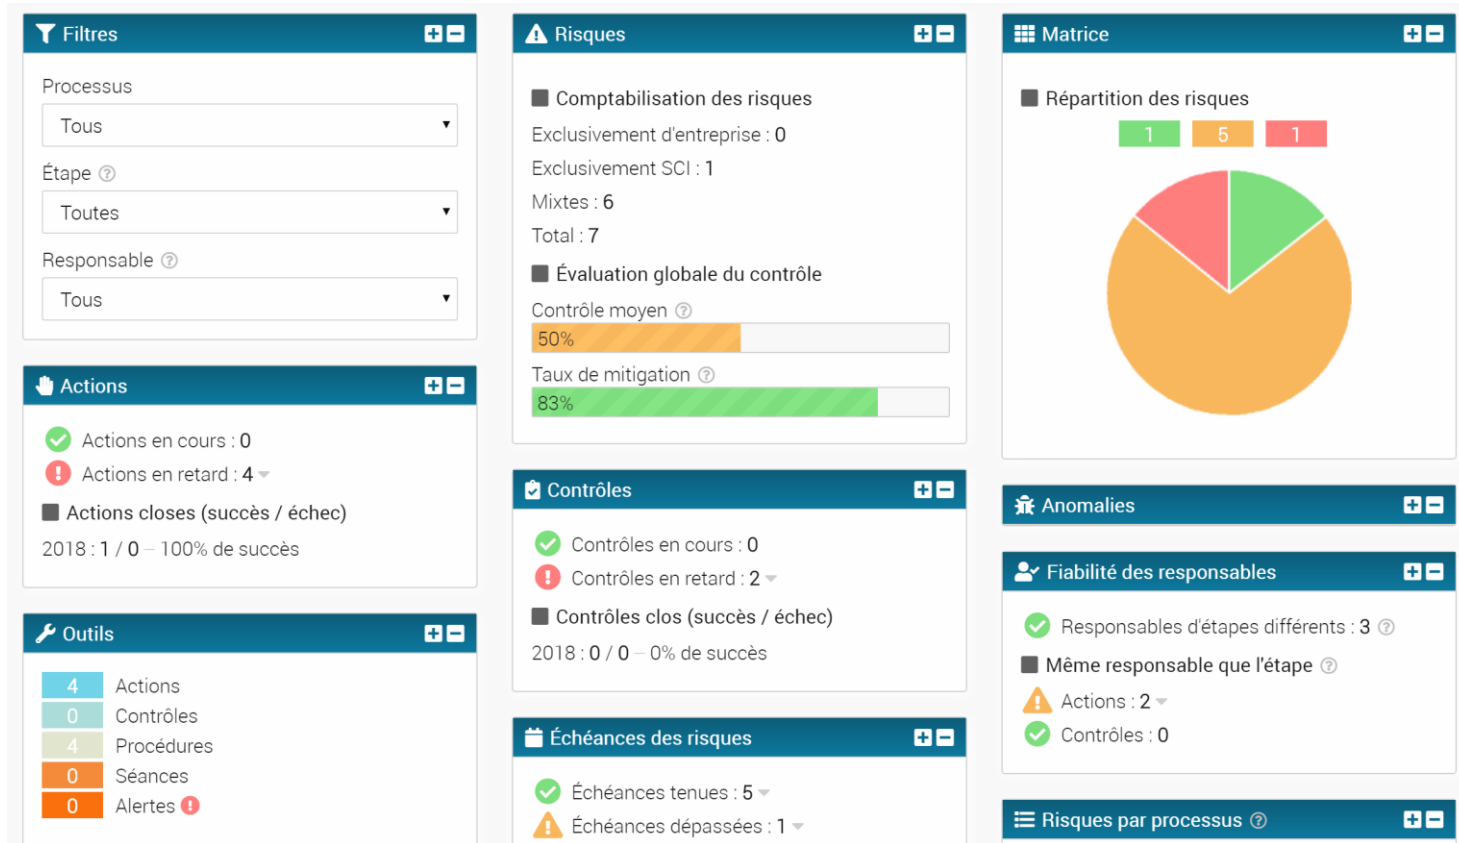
Filtres

Processus
Tous
Étape
Toutes
Responsable
Tous

Actions

Actions en cours : 0
Actions en retard : 4
Actions closes (succès / échec)
2018 : 1 / 0 – 100% de succès

Outils

4 Actions
0 Contrôles
4 Procédures
0 Séances
0 Alertes

Risques

Comptabilisation des risques
Exclusivement d'entreprise : 0
Exclusivement SCI : 1
Mixtes : 6
Total : 7
Évaluation globale du contrôle
Contrôle moyen
50%
Taux de mitigation
83%

Contrôles

Contrôles en cours : 0
Contrôles en retard : 2
Contrôles clos (succès / échec)
2018 : 0 / 0 – 0% de succès

Échéances des risques

Échéances tenues : 5
Échéances dépassées : 1

Matrice

Répartition des risques
1 5 1

Anomalies

Fiabilité des responsables

Responsables d'étapes différents : 3
Même responsable que l'étape
Actions : 2
Contrôles : 0

Risques par processus